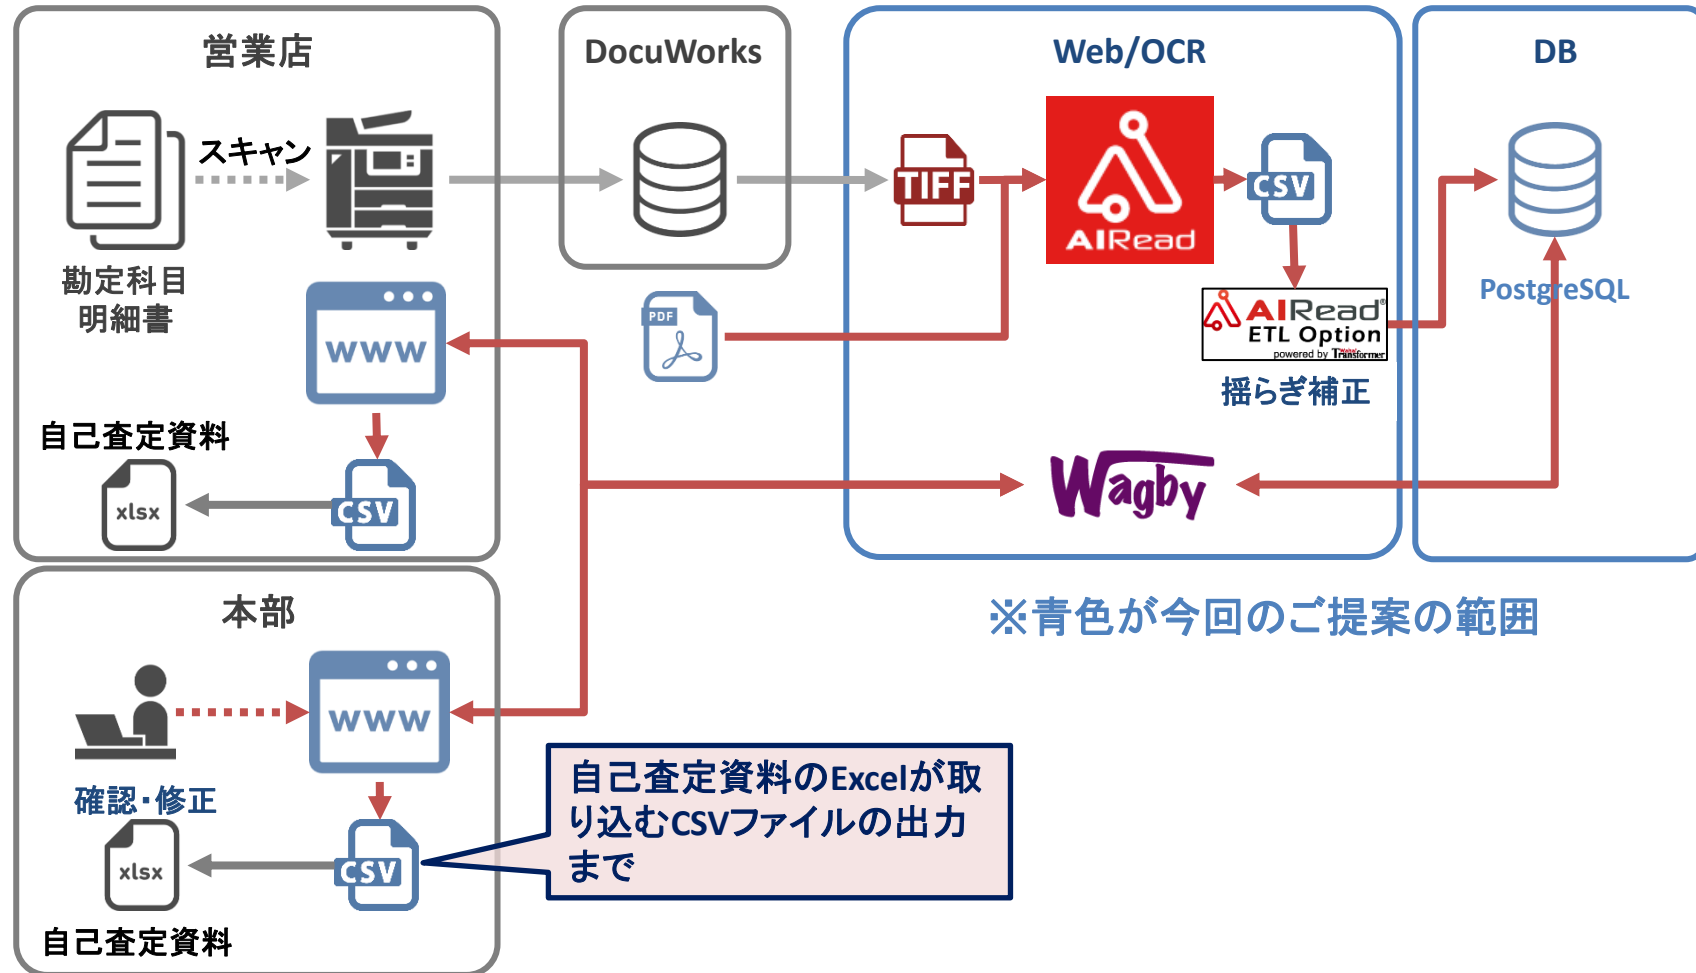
営業店

スキャン

勘定科目
明細書

www

自己査定資料

xlsx

CSV

DocuWorks

PDF

Web/OCR

TIFF

AIRead

CSV

AIRead®
ETL Option
powered by Transformer

揺らぎ補正

Wagby

DB

PostgreSQL

※青色が今回のご提案の範囲

本部

www

確認・修正

xlsx

CSV

自己査定資料

自己査定資料のExcelが取り込むCSVファイルの出力まで